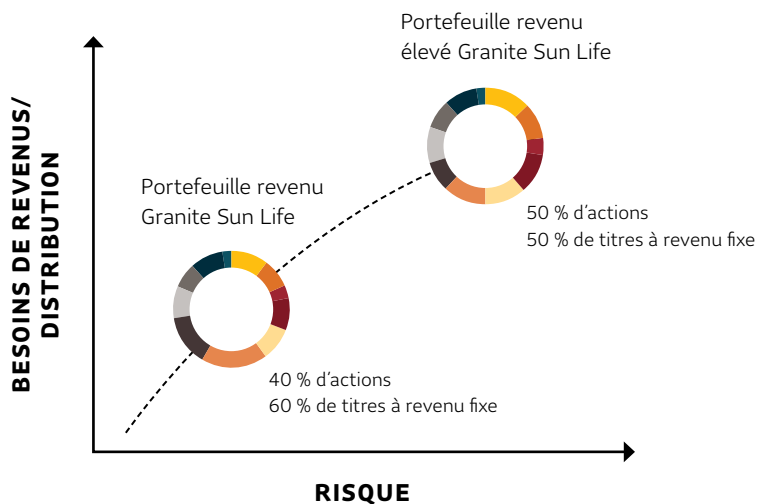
Portefeuille revenu élevé Granite Sun Life

BESOINS DE REVENUS/ DISTRIBUTION

Portefeuille revenu Granite Sun Life

50 % d’actions
50 % de titres à revenu fixe

40 % d’actions
60 % de titres à revenu fixe

RISQUE